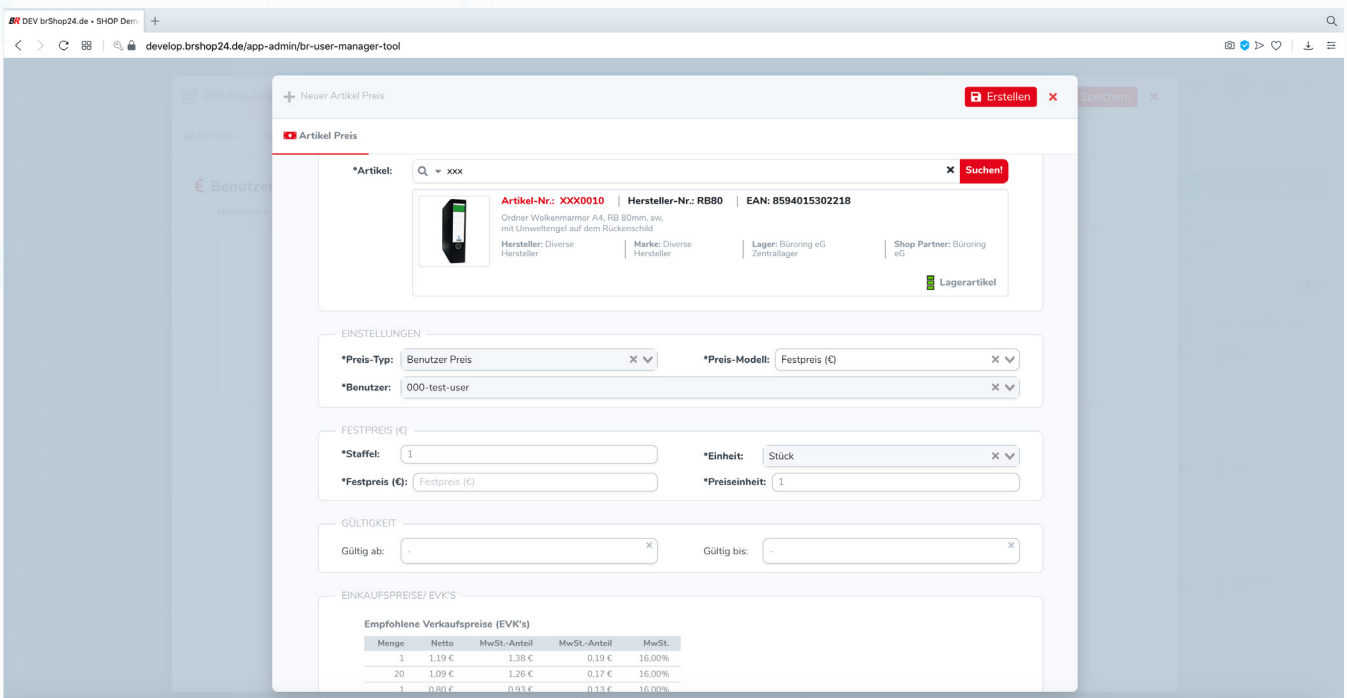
BR DEV brShop24.de • SHOP Dem +

develop.brshop24.de/app-admin/br-user-manager-tool

+ Neuer Artikel Preis

Erstellen ×

Speichern ×

Artikel Preis

€ Benutzer

*Artikel: xxx × Suchen!

Artikel-Nr.: XXX0010 | Hersteller-Nr.: RB80 | EAN: 8594015302218

Ordner Wolkenmarmor A4, RB 80mm, sw, mit Umweltengel auf dem Rückenschild

Hersteller: Diverse Hersteller | Marke: Diverse Hersteller | Lager: Büroring eG Zentrallager | Shop Partner: Büroring eG

Lagerartikel

EINSTELLUNGEN

*Preis-Typ: Benutzer Preis

*Preis-Modell: Festpreis (€)

*Benutzer: 000-test-user

FESTPREIS (€)

*Staffel: 1

*Einheit: Stück

*Festpreis (€): Festpreis (€)

*Preiseinheit: 1

GÜLTIGKEIT

Gültig ab: -

Gültig bis: -

EINKAUFSPREISE/ EVK'S

Empfohlene Verkaufspreise (EVK's)

| Menge | Netto | MwSt.-Anteil | MwSt.-Anteil | MwSt. |
|---|---|---|---|---|
| 1 | 1,19 € | 1,38 € | 0,19 € | 16,00% |
| 20 | 1,09 € | 1,26 € | 0,17 € | 16,00% |
| 1 | 0,80 € | 0,93 € | 0,13 € | 16,00% |